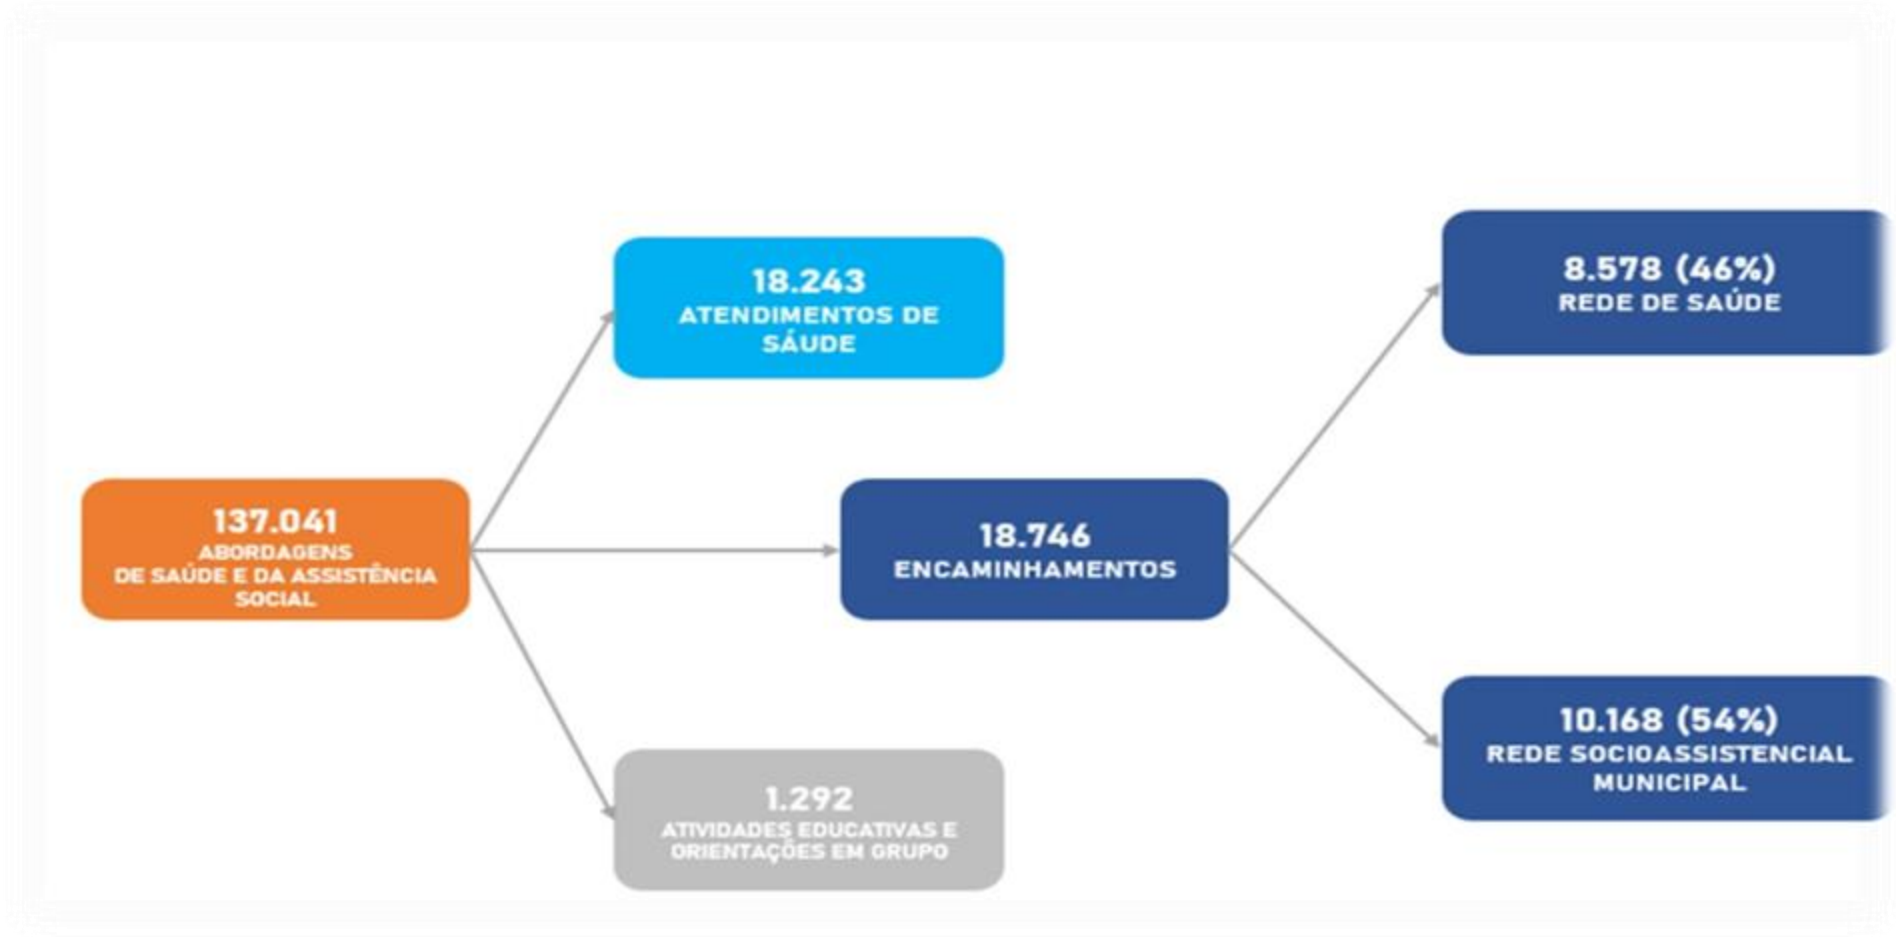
137.041
ABORDAGENS
DE SAÚDE E DA ASSISTÊNCIA SOCIAL

18.243
ATENDIMENTOS DE SÁUDE

18.746
ENCAMINHAMENTOS

1.292
ATIVIDADES EDUCATIVAS E ORIENTAÇÕES EM GRUPO

8.578 (46%)
REDE DE SAÚDE

10.168 (54%)
REDE SOCIOASSISTENCIAL MUNICIPAL